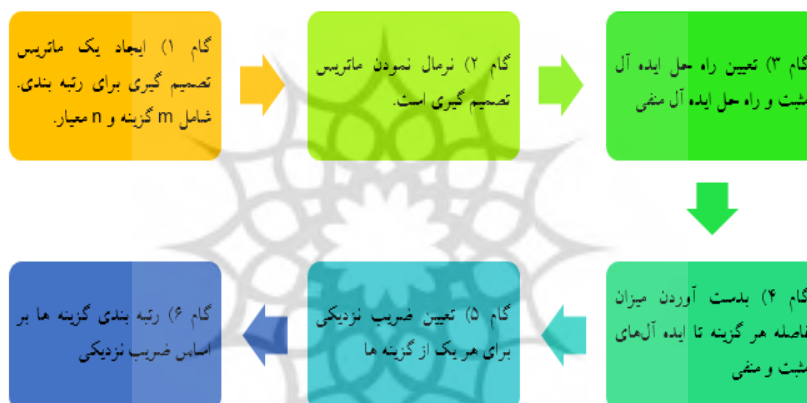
گام ۱) ایجاد یک ماتریس تصمیم گیری برای رتبه بندی. شامل m گزینه و n معیار.

گام ۲) نرمال نمودن ماتریس تصمیم گیری است.

گام ۳) تعیین راه حل ایده آل مثبت و راه حل ایده آل منفی

گام ۴) بدست آوردن میزان فاصله هر گزینه تا ایده آل‌های مثبت و منفی

گام ۵) تعیین ضریب نزدیکی برای هر یک از گزینه ها

گام ۶) رتبه بندی گزینه ها بر اساس ضریب نزدیکی